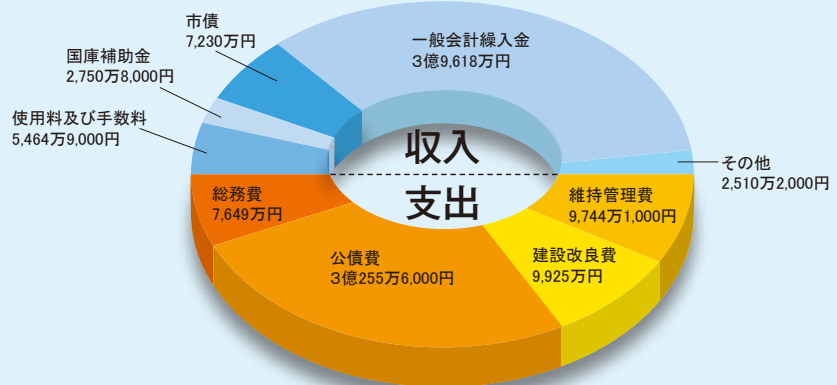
市債
7,230万円

国庫補助金
2,750万8,000円

使用料及び手数料
5,464万9,000円

一般会計繰入金
3億9,618万円

その他
2,510万2,000円

収入

支出

総務費
7,649万円

維持管理費
9,744万1,000円

建設改良費
9,925万円

公債費
3億255万6,000円